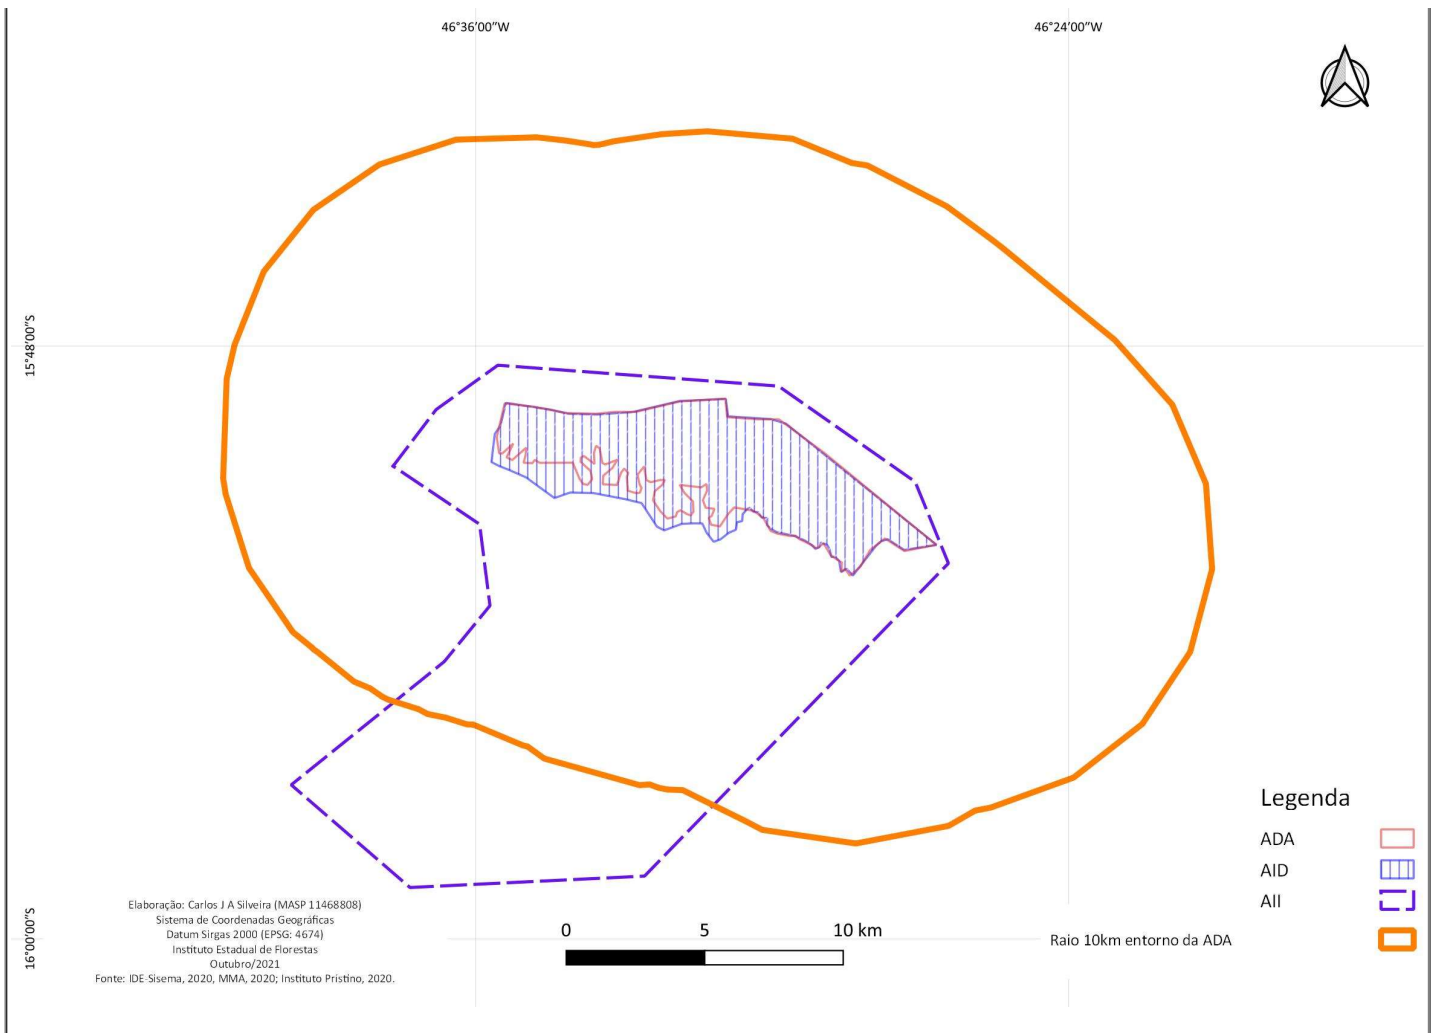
46°36'00"W

46°24'00"W

15°48'00"S

16°00'00"S

Legenda

ADA

AID

AII

Raio 10km entorno da ADA

0 5 10 km

Elaboração: Carlos J A Silveira (MASP 11468808)
Sistema de Coordenadas Geográficas
Datum Sirgas 2000 (EPSG: 4674)
Instituto Estadual de Florestas
Outubro/2021
Fonte: IDE-Sisema, 2020, MMA, 2020; Instituto Pristino, 2020.